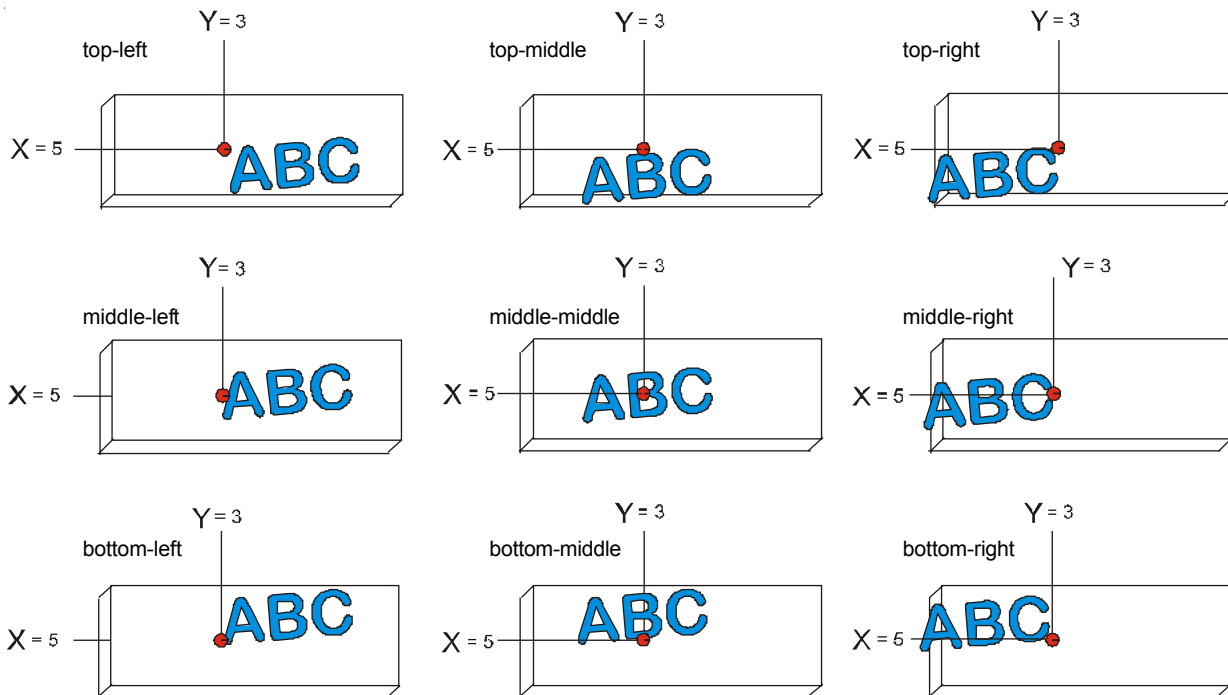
Y = 3
top-left
X = 5
ABC

Y = 3
top-middle
X = 5
ABC

Y = 3
top-right
X = 5
ABC

Y = 3
middle-left
X = 5
ABC

Y = 3
middle-middle
X = 5
ABC

Y = 3
middle-right
X = 5
ABC

Y = 3
bottom-left
X = 5
ABC

Y = 3
bottom-middle
X = 5
ABC

Y = 3
bottom-right
X = 5
ABC